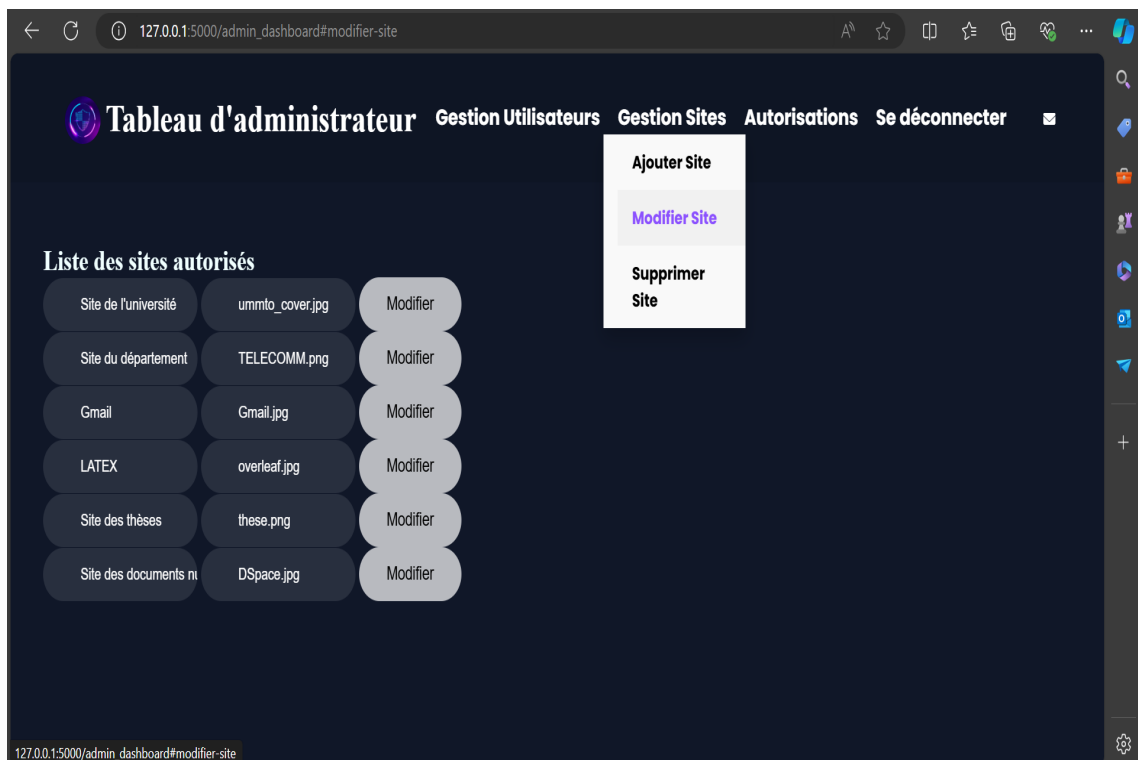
127.0.0.1:5000/admin_dashboard#modifier-site

Tableau d'administrateur Gestion Utilisateurs Gestion Sites Autorisations Se déconnecter

Ajouter Site
Modifier Site
Supprimer Site

Liste des sites autorisés

| Site de l'université | ummto_cover.jpg | Modifier |
|---|---|---|
| Site du département | TELECOMM.png | Modifier |
| Gmail | Gmail.jpg | Modifier |
| LATEX | overleaf.jpg | Modifier |
| Site des thèses | these.png | Modifier |
| Site des documents nu | DSpace.jpg | Modifier |

127.0.0.1:5000/admin_dashboard#modifier-site